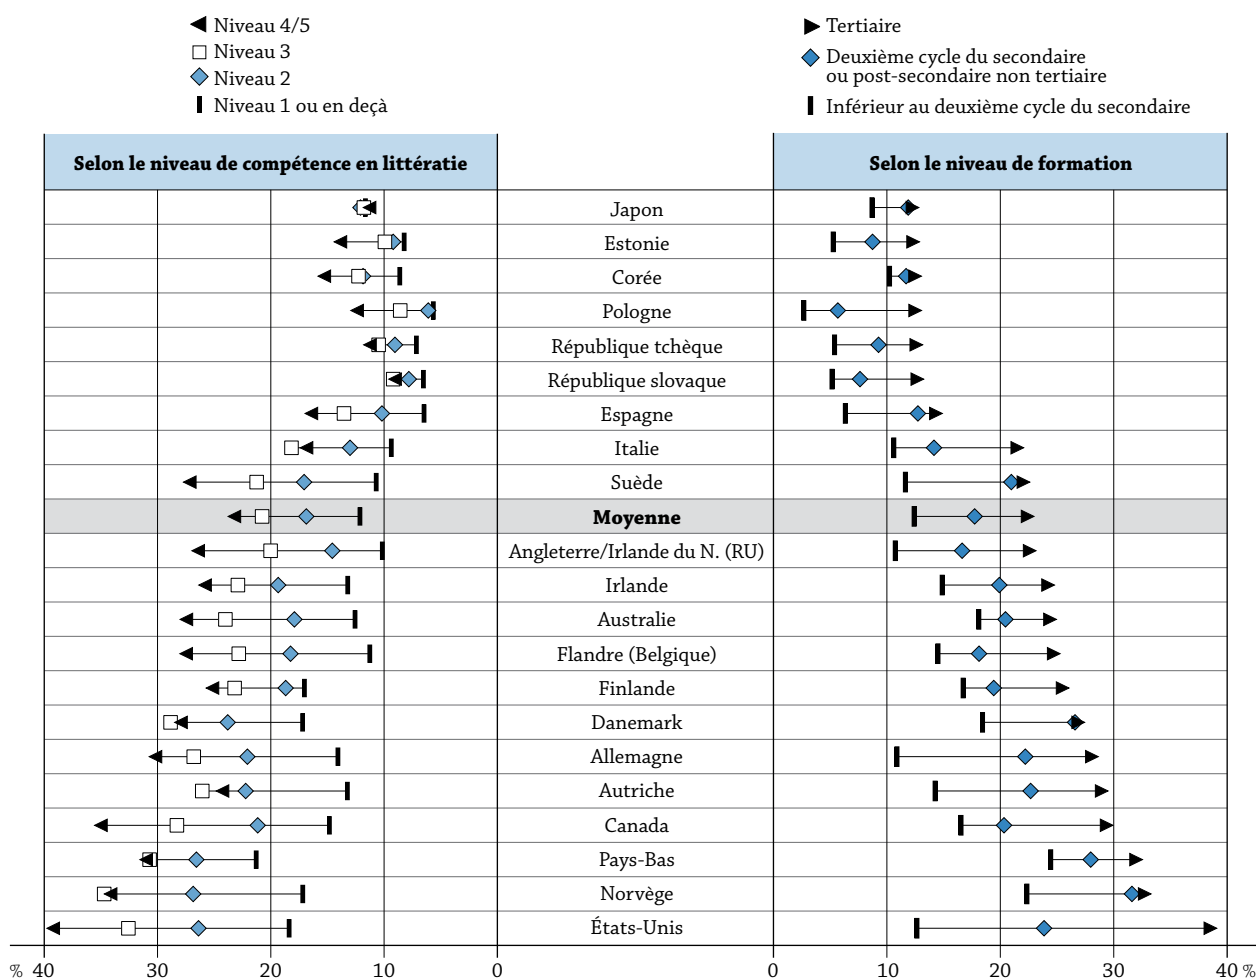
Niveau 4/5
Niveau 3
Niveau 2
Niveau 1 ou en deçà

Tertiaire
Deuxième cycle du secondaire ou post-secondaire non tertiaire
Inférieur au deuxième cycle du secondaire

Selon le niveau de compétence en littératie

Selon le niveau de formation

Japon
Estonie
Corée
Pologne
République tchèque
République slovaque
Espagne
Italie
Suède
Moyenne
Angleterre/Irlande du N. (RU)
Irlande
Australie
Flandre (Belgique)
Finlande
Danemark
Allemagne
Autriche
Canada
Pays-Bas
Norvège
États-Unis

% 40 30 20 10 0

0 10 20 30 40 %